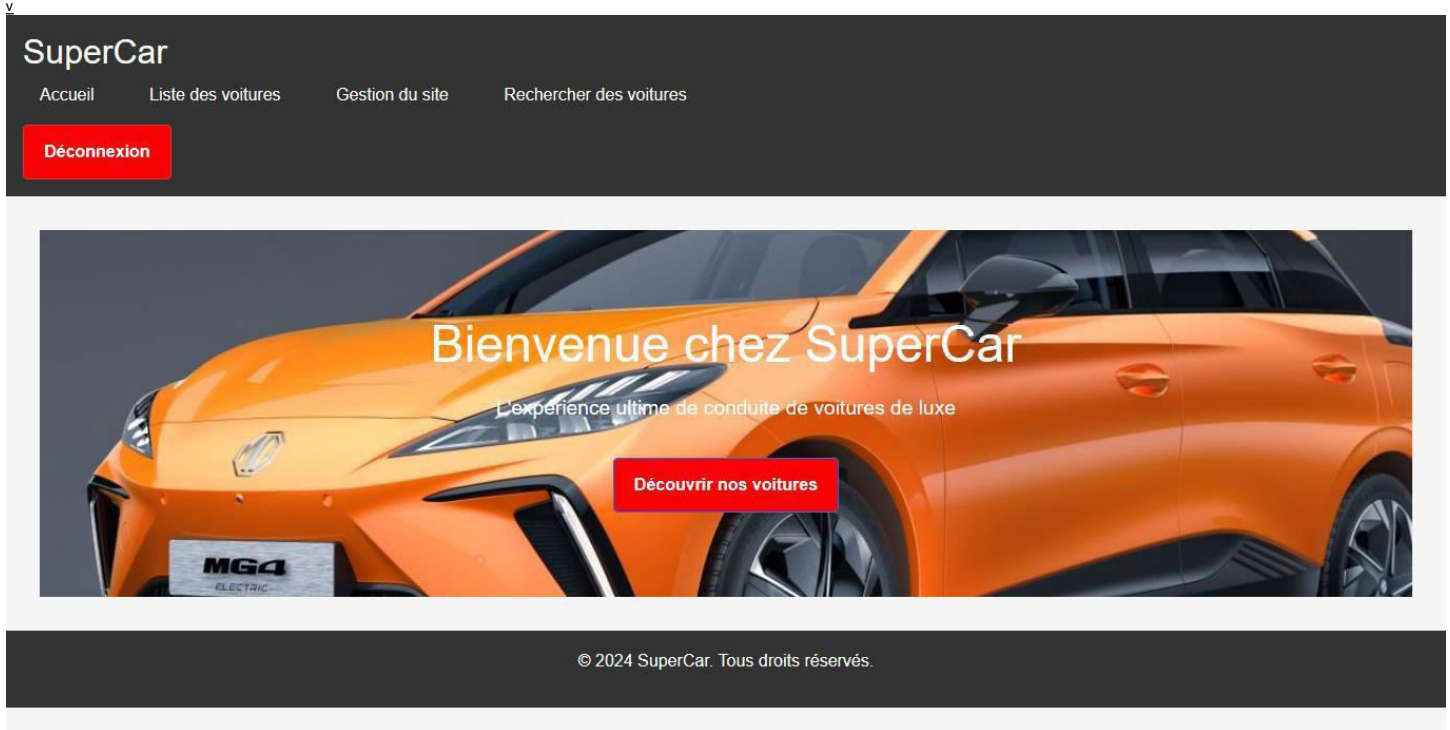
v

SuperCar

Accueil Liste des voitures Gestion du site Rechercher des voitures

Déconnexion

Bienvenue chez SuperCar

L'expérience ultime de conduite de voitures de luxe

Découvrir nos voitures

MG4
ELECTRIC

© 2024 SuperCar. Tous droits réservés.